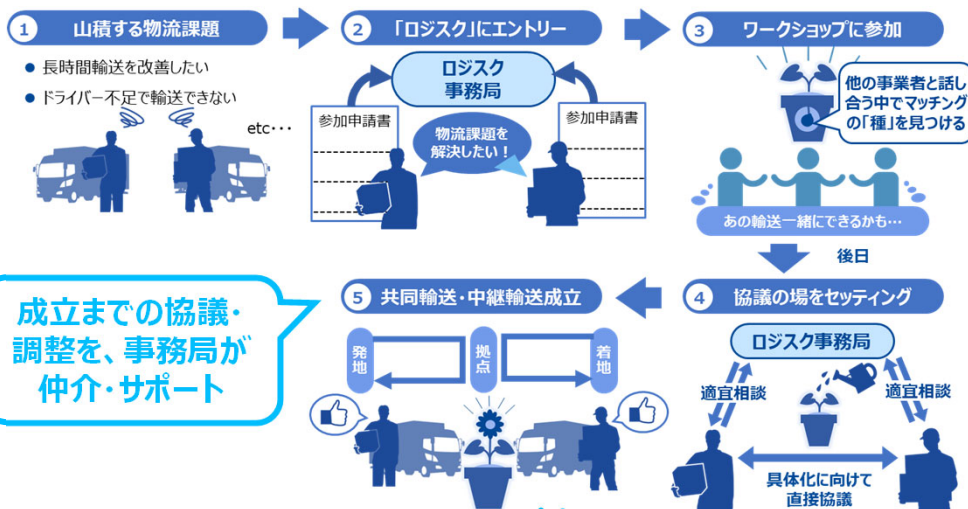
1 山積する物流課題

● 長時間輸送を改善したい

● ドライバー不足で輸送できない

etc・・・

2 「ロジスク」にエントリー

ロジスク 事務局

参加申請書

物流課題を解決したい！

参加申請書

3 ワークショップに参加

他の事業者と話し合う中でマッチングの「種」を見つける

あの輸送一緒にできるかも…

後日

4 協議の場をセッティング

ロジスク事務局

適宜相談

適宜相談

具体化に向けて直接協議

5 共同輸送・中継輸送成立

発地

拠点

着地

成立までの協議・調整を、事務局が仲介・サポート